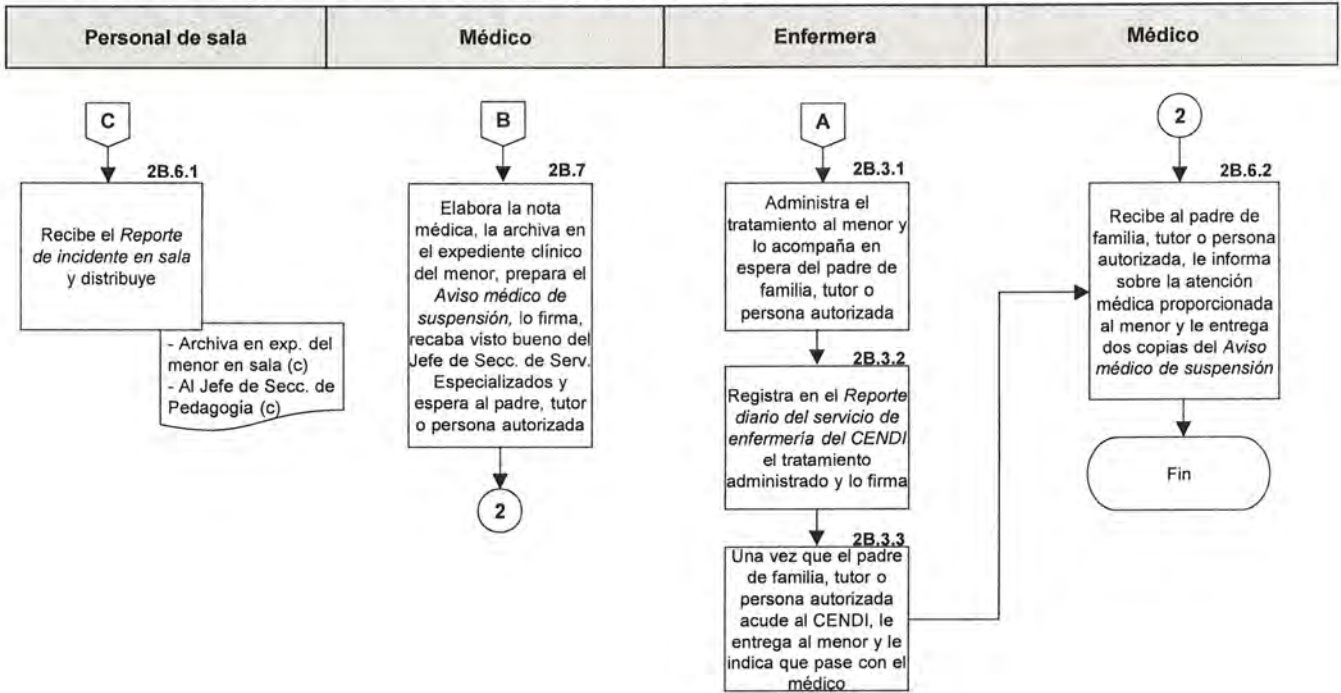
| Personal de sala | Médico | Enfermera | Médico |
|---|---|---|---|

C

2B.6.1

Recibe el *Reporte de incidente en sala* y distribuye

- Archiva en exp. del menor en sala (c)
- Al Jefe de Secc. de Pedagogía (c)

B

2B.7

Elabora la nota médica, la archiva en el expediente clínico del menor, prepara el *Aviso médico de suspensión*, lo firma, recaba visto bueno del Jefe de Secc. de Serv. Especializados y espera al padre, tutor o persona autorizada

2

A

2B.3.1

Administra el tratamiento al menor y lo acompaña en espera del padre de familia, tutor o persona autorizada

2B.3.2

Registra en el *Reporte diario del servicio de enfermería del CENDI* el tratamiento administrado y lo firma

2B.3.3

Una vez que el padre de familia, tutor o persona autorizada acude al CENDI, le entrega al menor y le indica que pase con el médico

2

2B.6.2

Recibe al padre de familia, tutor o persona autorizada, le informa sobre la atención médica proporcionada al menor y le entrega dos copias del *Aviso médico de suspensión*

Fin